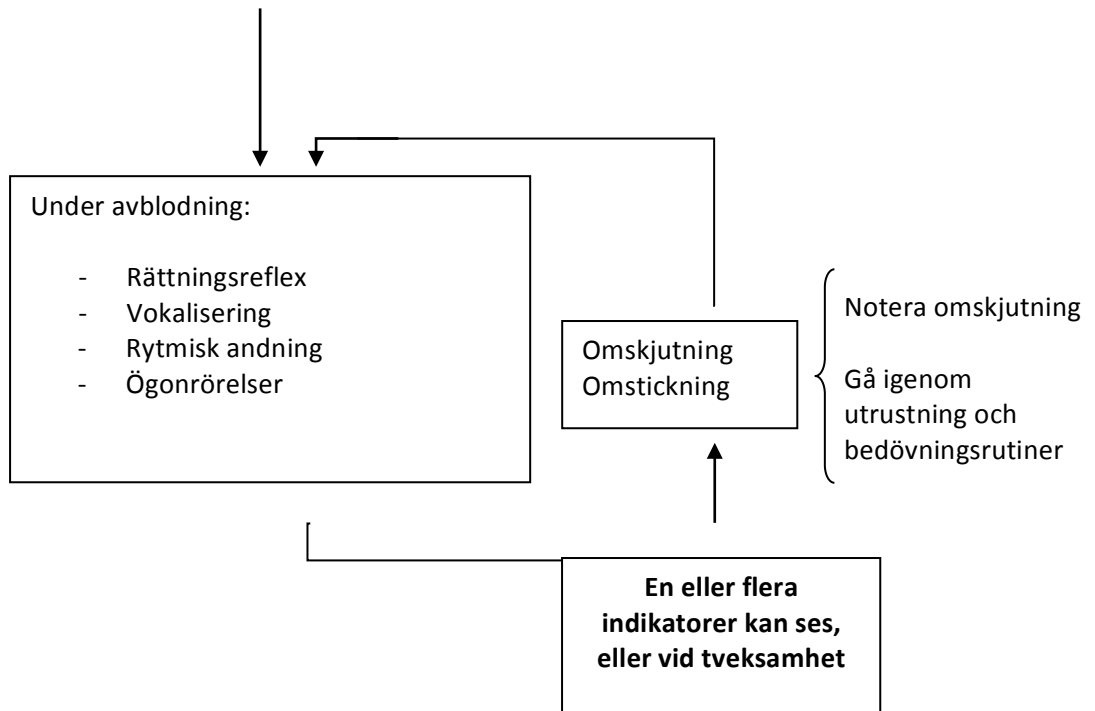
Under avblodning:

- Rättningsreflex
- Vokalisering
- Rytmisk andning
- Ögonrörelser

Omskjutning
Omstickning

Notera omskjutning

Gå igenom utrustning och bedövningsrutiner

**En eller flera indikatorer kan ses, eller vid tveksamhet**